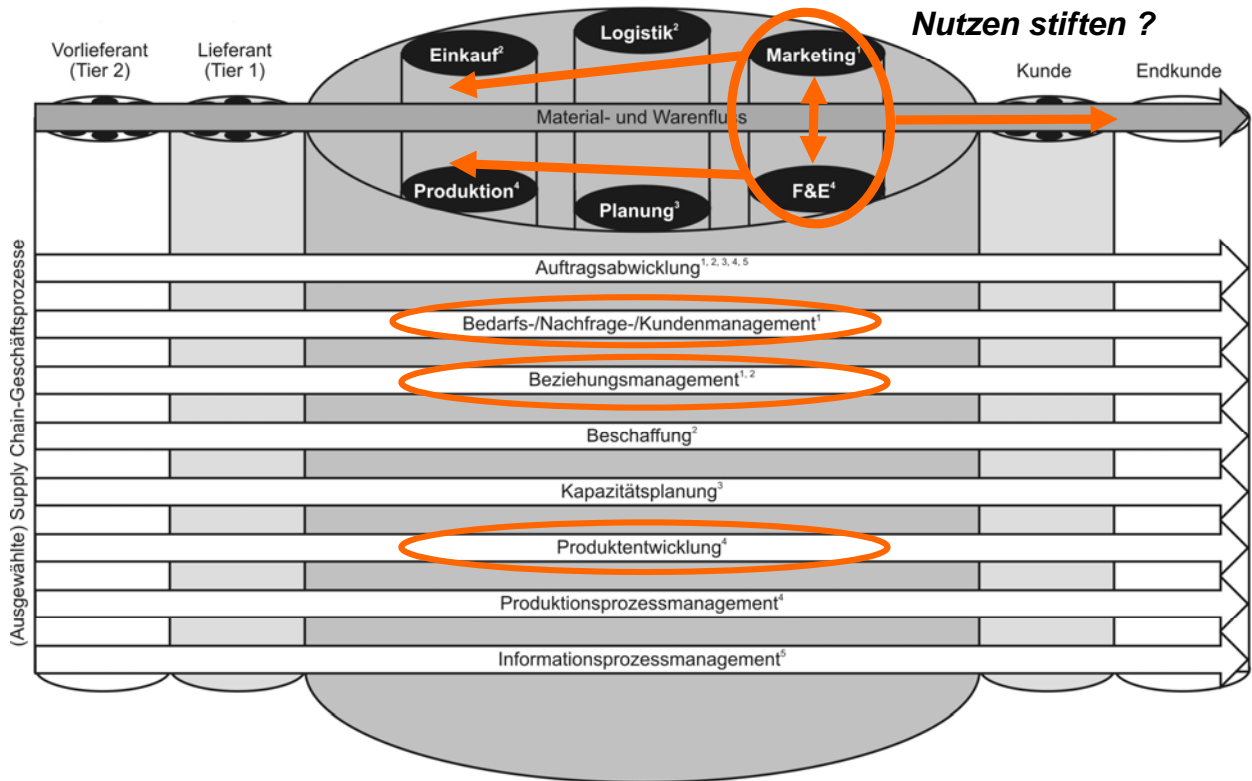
Nutzen stiften ?

Vorlieferant (Tier 2)

Lieferant (Tier 1)

Einkauf$^2$

Logistik$^2$

Marketing$^1$

Kunde

Endkunde

Material- und Warenfluss

Produktion$^4$

Planung$^3$

F&E$^4$

(Ausgewählte) Supply Chain-Geschäftsprozesse

Auftragsabwicklung$^{1, 2, 3, 4, 5}$

Bedarfs-/Nachfrage-/Kundenmanagement$^1$

Beziehungsmanagement$^{1, 2}$

Beschaffung$^2$

Kapazitätsplanung$^3$

Produktentwicklung$^4$

Produktionsprozessmanagement$^4$

Informationsprozessmanagement$^5$